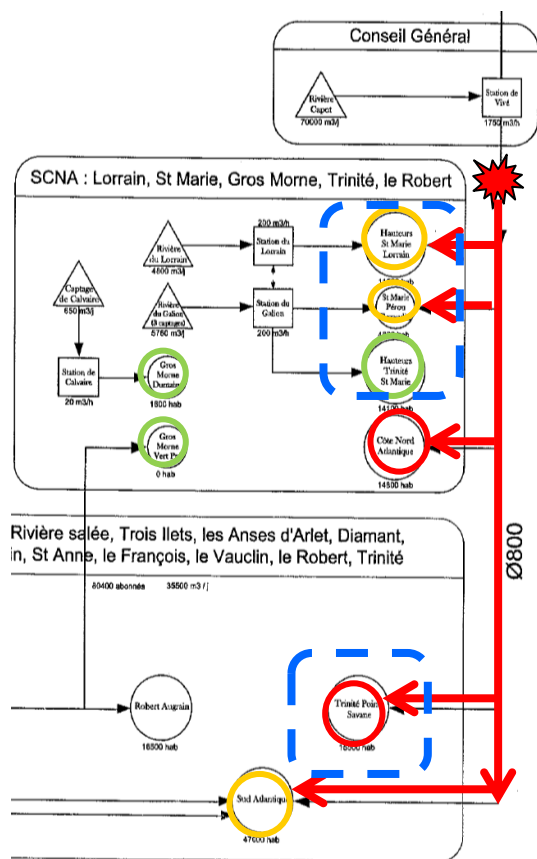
Conseil Général

Rivière Capot
70000 m3/j

Station de Vivé
1750 m3/h

SCNA : Lorrain, St Marie, Gros Morne, Trinité, le Robert

Rivière du Lorrain
4800 m3/j

230 m3/h

Station du Lorrain

Hauteurs St Marie Lorrain

Captage de Calvaire
650 m3/j

Rivière du Galion (8 captages)
5760 m3/j

Station du Galion
200 m3/h

St Marie Pérou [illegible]

Station de Calvaire
20 m3/h

Gros Morne Durante
1800 hab

Hauteurs Trinité St Marie
14100 hab

Gros Morne Vert Pré
0 hab

Côte Nord Atlantique
14500 hab

Ø800

Rivière salée, Trois Ilets, les Anses d'Arlet, Diamant, in, St Anne, le François, le Vauclin, le Robert, Trinité

80400 abonnés 35500 m3 / j

Robert Augrain
16500 hab

Trinité Pointe Savane
16000 hab

Sud Atlantique
47000 hab